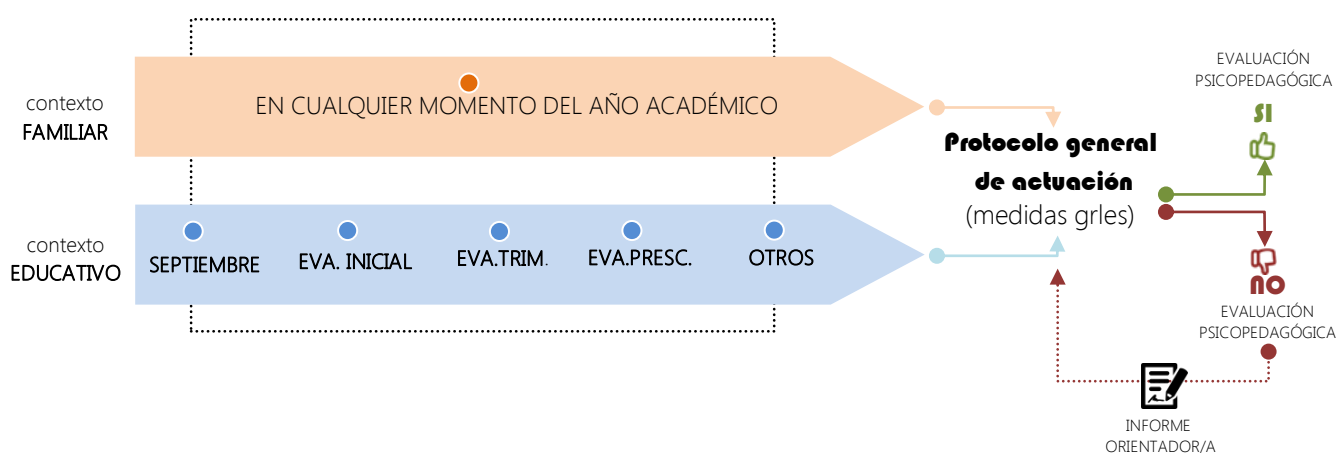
contexto
FAMILIAR

EN CUALQUIER MOMENTO DEL AÑO ACADÉMICO

contexto
EDUCATIVO

SEPTIEMBRE

EVA. INICIAL

EVA.TRIM.

EVA.PRESC.

OTROS

Protocolo general de actuación
(medidas grles)

EVALUACIÓN
PSICOPEDAGÓGICA

SI

NO

EVALUACIÓN
PSICOPEDAGÓGICA

INFORME
ORIENTADOR/A